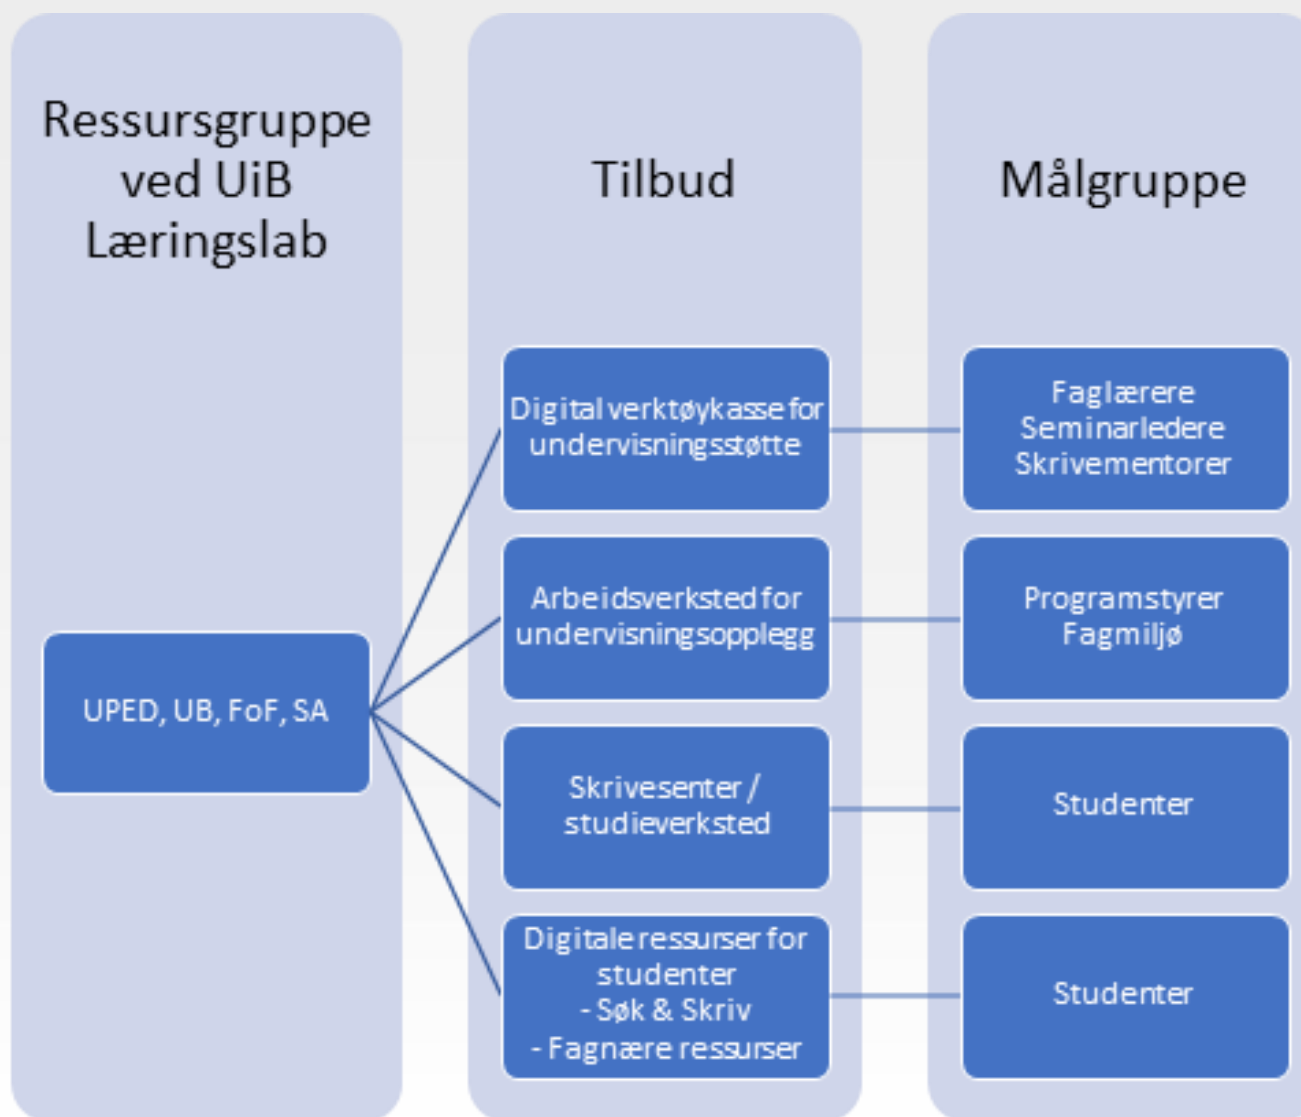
Ressursgruppe ved UiB Læringslab

UPED, UB, FoF, SA

Tilbud

Digital verktøykasse for undervisningsstøtte

Arbeidsverksted for undervisningsopplegg

Skrivesenter / studieverksted

Digitale ressurser for studenter
- Søk & Skriv
- Fagnære ressurser

Målgruppe

Faglærere
Seminarledere
Skrivementorer

Programstyrer
Fagmiljø

Studenter

Studenter